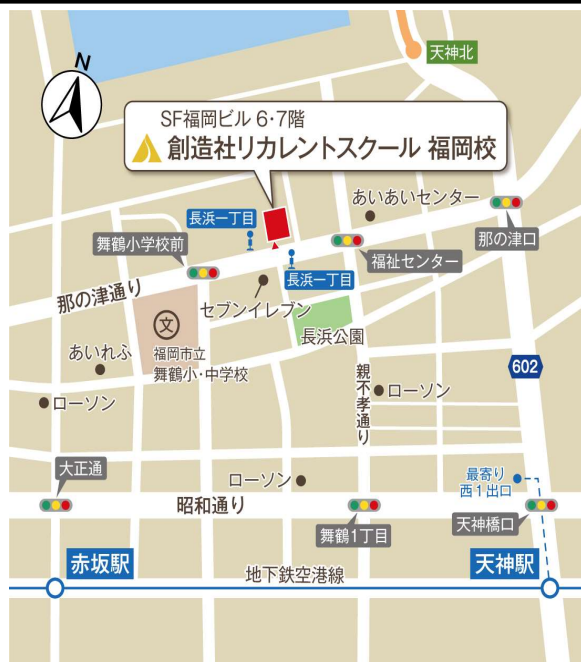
N

天神北

SF福岡ビル 6·7階
創造社リカレントスクール 福岡校

あいあいセンター

長浜一丁目

那の津口

舞鶴小学校前

福祉センター

長浜一丁目

那の津通り

セブンイレブン

文

長浜公園

あいれふ

福岡市立
舞鶴小·中学校

602

親不孝通り

ローソン

ローソン

大正通

最寄り
西1出口

ローソン

昭和通り

天神橋口

舞鶴1丁目

赤坂駅

天神駅

地下鉄空港線